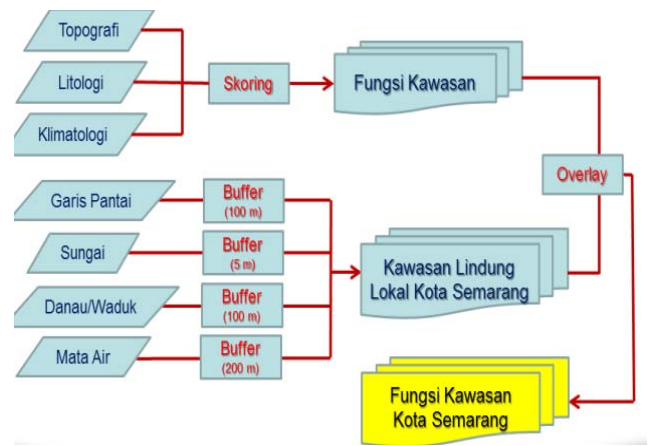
Topografi
Litologi
Klimatologi
Skoring
Fungsi Kawasan
Overlay
Garis Pantai
Buffer (100 m)
Sungai
Buffer (5 m)
Danau/Waduk
Buffer (100 m)
Mata Air
Buffer (200 m)
Kawasan Lindung Lokal Kota Semarang
Fungsi Kawasan Kota Semarang